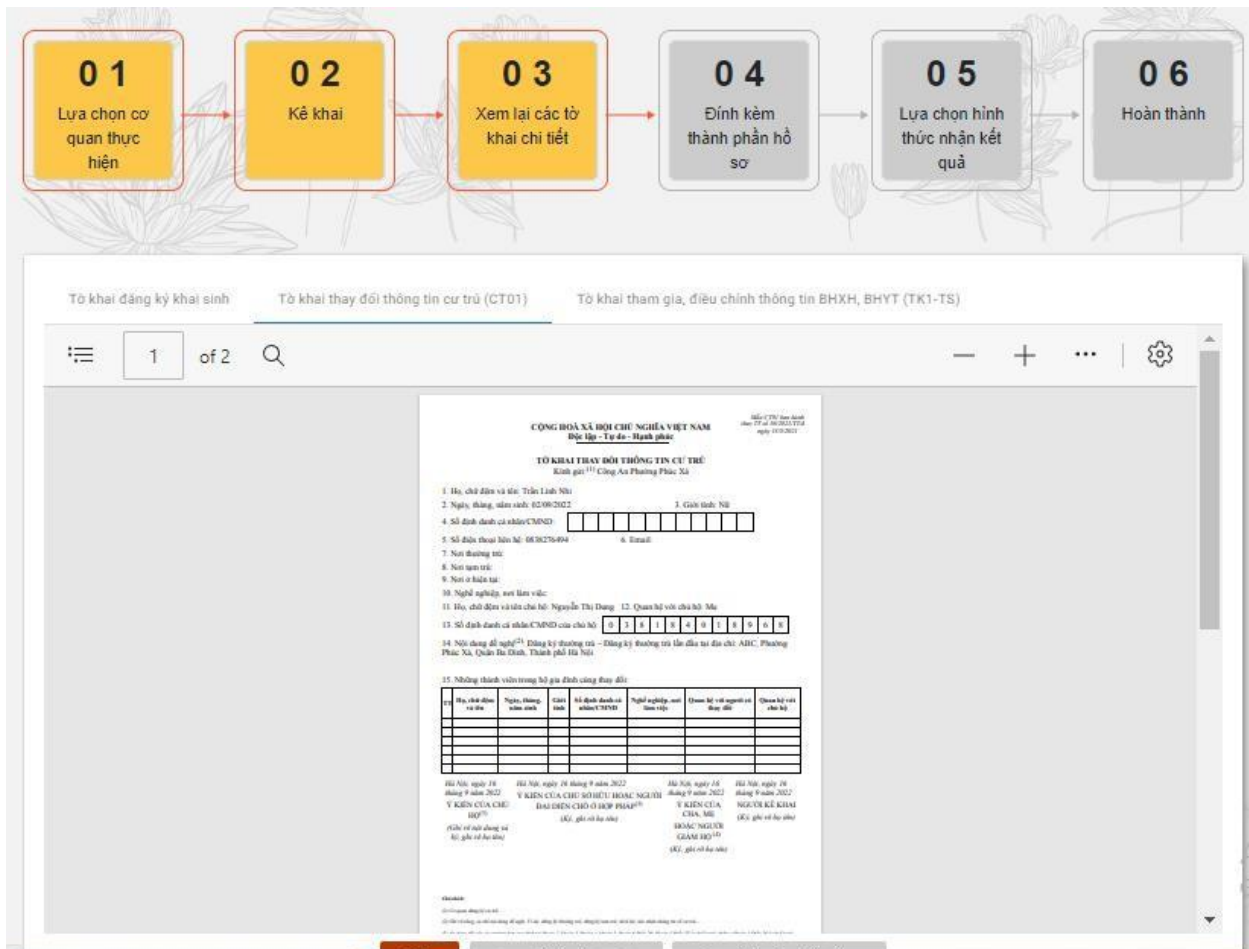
0 1
Lựa chọn cơ quan thực hiện

0 2
Kê khai

0 3
Xem lại các tờ khai chi tiết

0 4
Đính kèm thành phần hồ sơ

0 5
Lựa chọn hình thức nhận kết quả

0 6
Hoàn thành

Tờ khai đăng ký khai sinh
Tờ khai thay đổi thông tin cư trú (CT01)
Tờ khai tham gia, điều chỉnh thông tin BHXH, BHYT (TK1-TS)

1 of 2

Mẫu CT01 ban hành theo TT số 56/2021/TT-BCA ngày 15/5/2021

CỘNG HOÀ XÃ HỘI CHỦ NGHĨA VIỆT NAM
Độc lập - Tự do - Hạnh phúc

TỜ KHAI THAY ĐỔI THÔNG TIN CƯ TRÚ
Kính gửi $^{(1)}$ Công An Phường Phúc Xá

1. Họ, chữ đệm và tên: Trần Linh Nhi
2. Ngày, tháng, năm sinh: 02/09/2022   3. Giới tính: Nữ
4. Số định danh cá nhân/CMND:
5. Số điện thoại liên hệ: 0838276494   6. Email:
7. Nơi thường trú:
8. Nơi tạm trú:
9. Nơi ở hiện tại:
10. Nghề nghiệp, nơi làm việc:
11. Họ, chữ đệm và tên chủ hộ: Nguyễn Thị Dung   12. Quan hệ với chủ hộ: Mẹ
13. Số định danh cá nhân/CMND của chủ hộ: 0 3 8 1 8 4 0 1 8 9 6 8
14. Nội dung đề nghị$^{(2)}$: Đăng ký thường trú - Đăng ký thường trú lần đầu tại địa chỉ: ABC, Phường Phúc Xá, Quận Ba Đình, Thành phố Hà Nội

15. Những thành viên trong hộ gia đình cùng thay đổi:

| TT | Họ, chữ đệm và tên | Ngày, tháng, năm sinh | Giới tính | Số định danh cá nhân/CMND | Nghề nghiệp, nơi làm việc | Quan hệ với người có thay đổi | Quan hệ với chủ hộ |
|---|---|---|---|---|---|---|---|
| | | | | | | | |

Hà Nội, ngày 16 tháng 9 năm 2022
Ý KIẾN CỦA CHỦ HỘ$^{(3)}$
(Ghi rõ nội dung và ký, ghi rõ họ tên)

Hà Nội, ngày 16 tháng 9 năm 2022
Ý KIẾN CỦA CHỦ SỞ HỮU HOẶC NGƯỜI ĐẠI DIỆN CHỖ Ở HỢP PHÁP$^{(3)}$
(Ký, ghi rõ họ tên)

Hà Nội, ngày 16 tháng 9 năm 2022
Ý KIẾN CỦA CHA, MẸ HOẶC NGƯỜI GIÁM HỘ$^{(4)}$
(Ký, ghi rõ họ tên)

Hà Nội, ngày 16 tháng 9 năm 2022
NGƯỜI KÊ KHAI
(Ký, ghi rõ họ tên)

Chú thích:
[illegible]